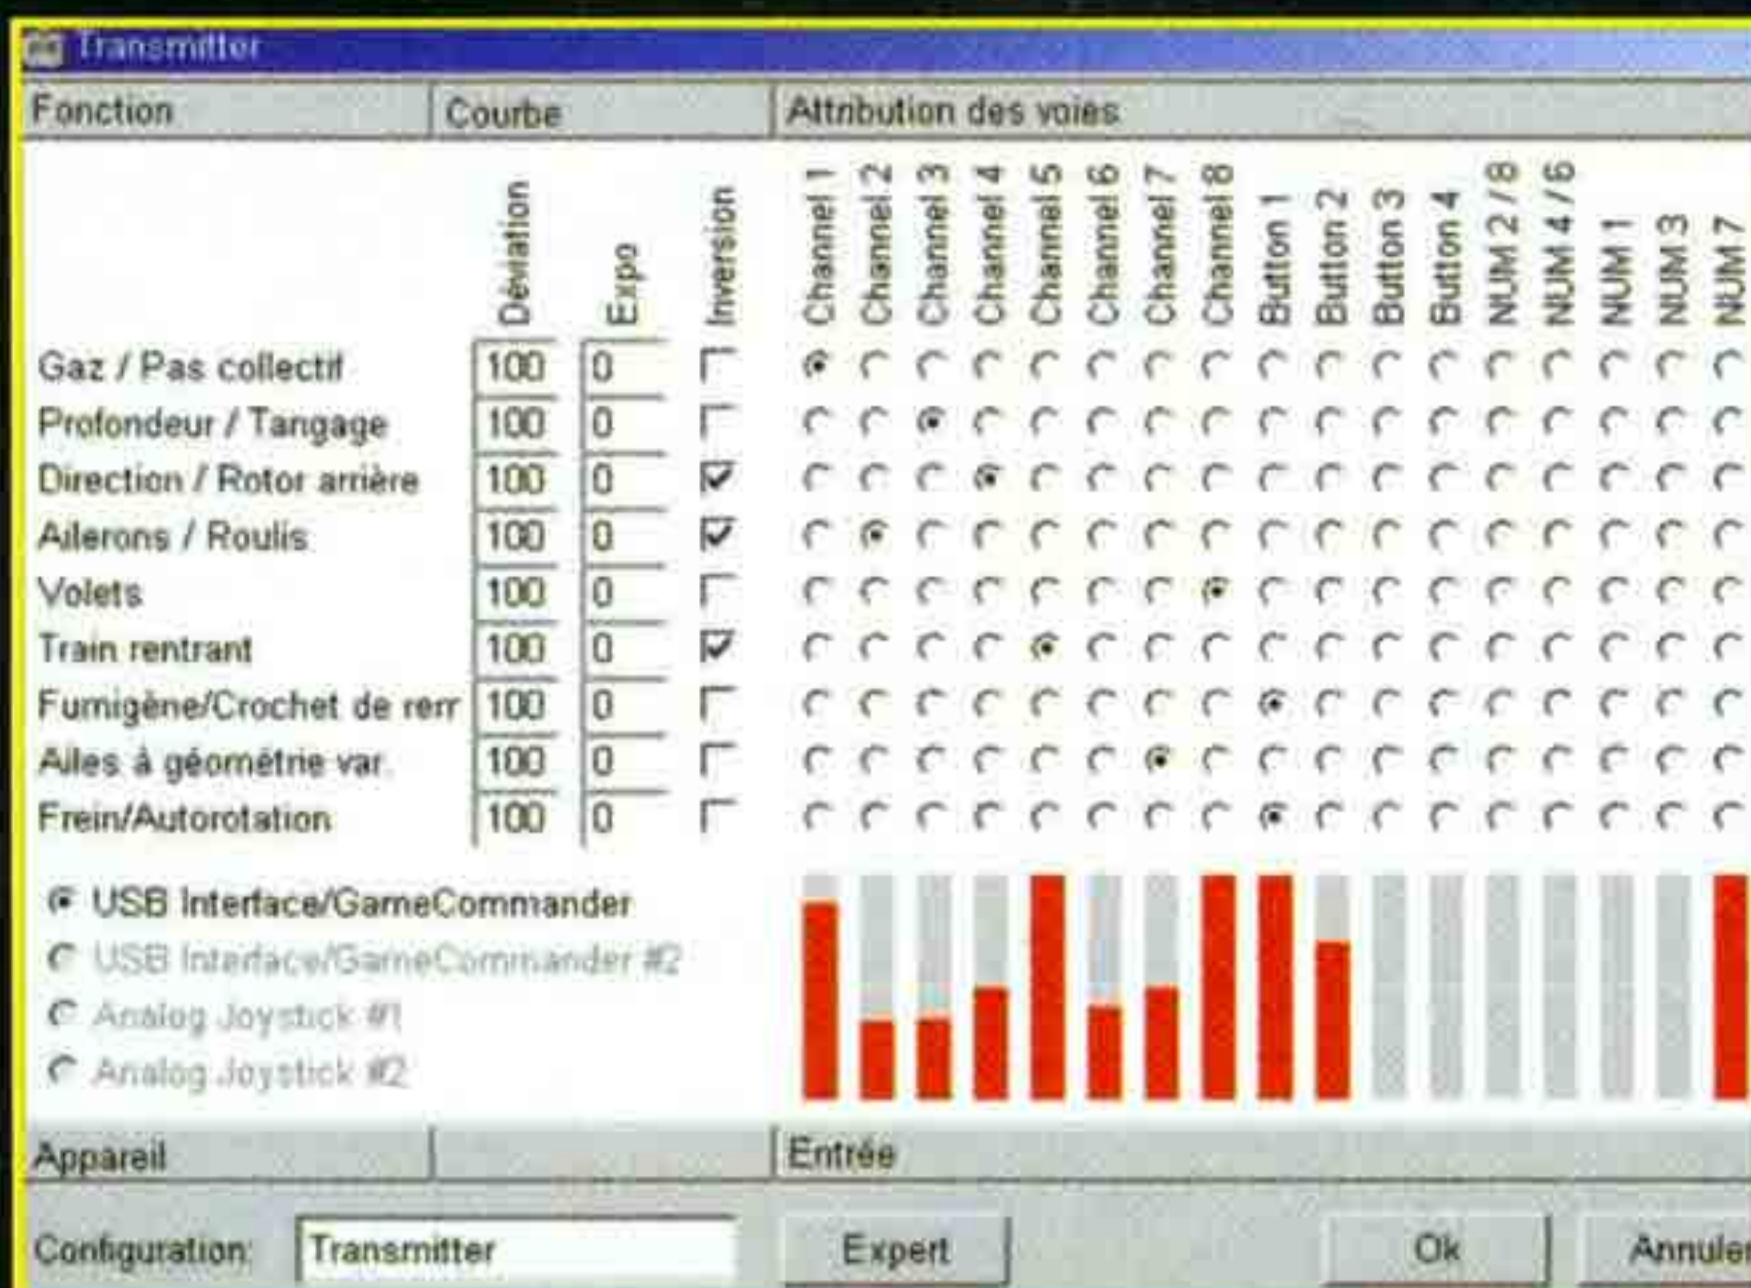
Transmitter

| Fonction | Déviation | Expo | Inversion | Channel 1 | Channel 2 | Channel 3 | Channel 4 | Channel 5 | Channel 6 | Channel 7 | Channel 8 | Button 1 | Button 2 | Button 3 | Button 4 | NUM 2 / 8 | NUM 4 / 6 | NUM 1 | NUM 3 | NUM 7 |
|---|---|---|---|---|---|---|---|---|---|---|---|---|---|---|---|---|---|---|---|---|
| Gaz / Pas collectif | 100 | 0 | ☐ | ◉ | ○ | ○ | ○ | ○ | ○ | ○ | ○ | ○ | ○ | ○ | ○ | ○ | ○ | ○ | ○ | ○ |
| Profondeur / Tangage | 100 | 0 | ☐ | ○ | ○ | ◉ | ○ | ○ | ○ | ○ | ○ | ○ | ○ | ○ | ○ | ○ | ○ | ○ | ○ | ○ |
| Direction / Rotor arrière | 100 | 0 | ☑ | ○ | ○ | ○ | ◉ | ○ | ○ | ○ | ○ | ○ | ○ | ○ | ○ | ○ | ○ | ○ | ○ | ○ |
| Ailerons / Roulis | 100 | 0 | ☑ | ○ | ◉ | ○ | ○ | ○ | ○ | ○ | ○ | ○ | ○ | ○ | ○ | ○ | ○ | ○ | ○ | ○ |
| Volets | 100 | 0 | ☐ | ○ | ○ | ○ | ○ | ○ | ○ | ○ | ◉ | ○ | ○ | ○ | ○ | ○ | ○ | ○ | ○ | ○ |
| Train rentrant | 100 | 0 | ☑ | ○ | ○ | ○ | ○ | ◉ | ○ | ○ | ○ | ○ | ○ | ○ | ○ | ○ | ○ | ○ | ○ | ○ |
| Fumigène/Crochet de rem | 100 | 0 | ☐ | ○ | ○ | ○ | ○ | ○ | ○ | ○ | ○ | ◉ | ○ | ○ | ○ | ○ | ○ | ○ | ○ | ○ |
| Ailes à géométrie var | 100 | 0 | ☐ | ○ | ○ | ○ | ○ | ○ | ○ | ◉ | ○ | ○ | ○ | ○ | ○ | ○ | ○ | ○ | ○ | ○ |
| Frein/Autorotation | 100 | 0 | ☐ | ○ | ○ | ○ | ○ | ○ | ○ | ○ | ○ | ◉ | ○ | ○ | ○ | ○ | ○ | ○ | ○ | ○ |

Courbe
Attribution des voies

◉ USB Interface/GameCommander
○ USB Interface/GameCommander #2
○ Analog Joystick #1
○ Analog Joystick #2

Appareil
Entrée

Configuration: Transmitter
Expert
Ok
Annuler